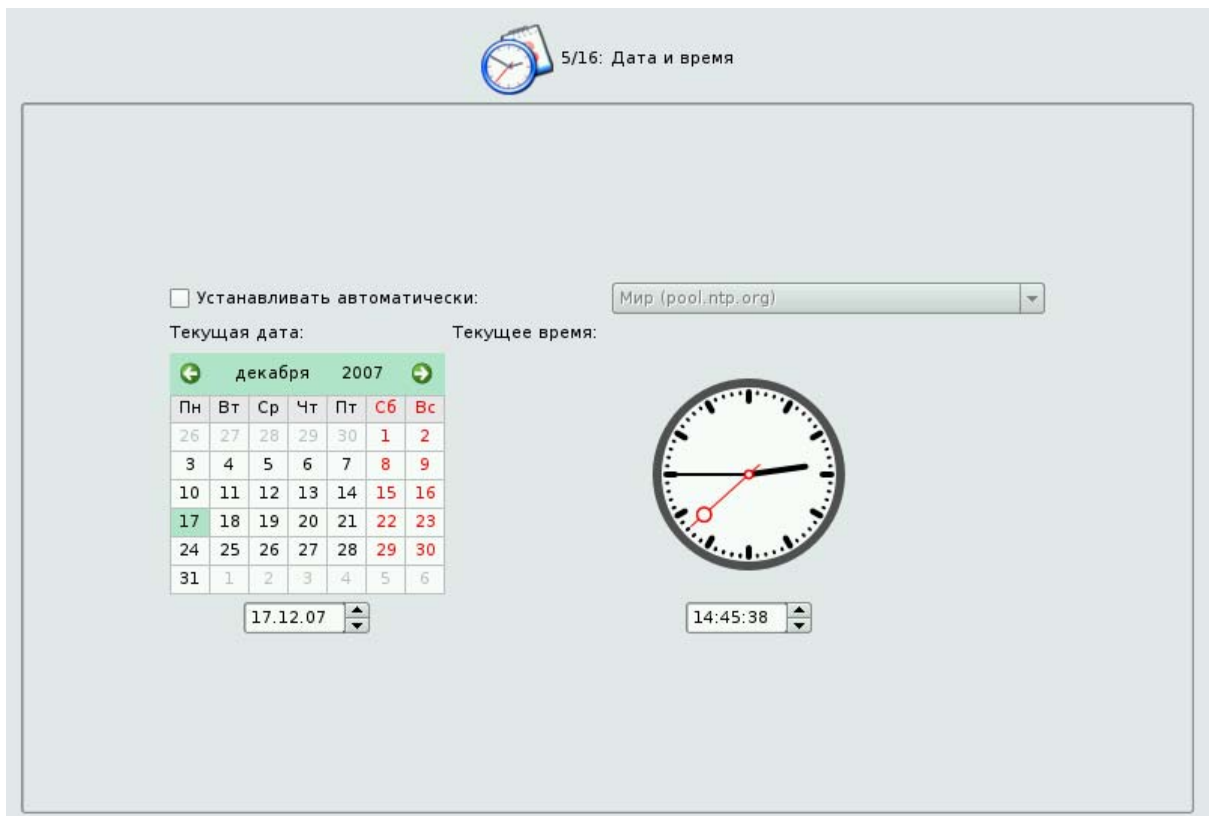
5/16: Дата и время

Устанавливать автоматически:

Мир (pool.ntp.org)

Текущая дата:

Текущее время:

декабря 2007

| Пн | Вт | Ср | Чт | Пт | Сб | Вс |
|---|---|---|---|---|---|---|
| 26 | 27 | 28 | 29 | 30 | 1 | 2 |
| 3 | 4 | 5 | 6 | 7 | 8 | 9 |
| 10 | 11 | 12 | 13 | 14 | 15 | 16 |
| 17 | 18 | 19 | 20 | 21 | 22 | 23 |
| 24 | 25 | 26 | 27 | 28 | 29 | 30 |
| 31 | 1 | 2 | 3 | 4 | 5 | 6 |

17.12.07

14:45:38